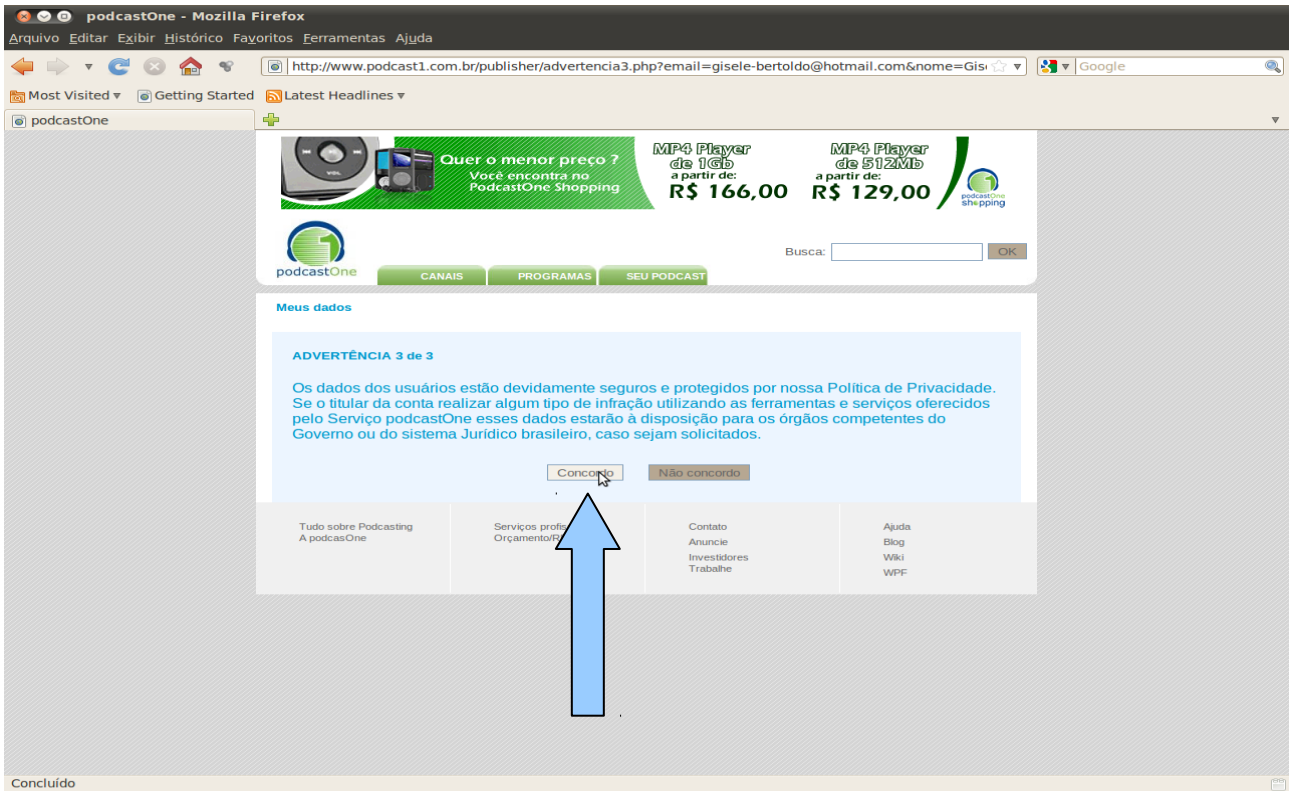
podcastOne - Mozilla Firefox

Arquivo Editar Exibir Histórico Favoritos Ferramentas Ajuda

http://www.podcast1.com.br/publisher/advertencia3.php?email=gisele-bertoldo@hotmail.com&nome=Gis

Google

Most Visited Getting Started Latest Headlines

podcastOne

Quer o menor preço ? Você encontra no PodcastOne Shopping

MP4 Player de 1Gb a partir de: R$ 166,00

MP4 Player de 512Mb a partir de: R$ 129,00

podcastOne shopping

podcastOne

CANAIS PROGRAMAS SEU PODCAST

Busca: OK

Meus dados

ADVERTÊNCIA 3 de 3

Os dados dos usuários estão devidamente seguros e protegidos por nossa Política de Privacidade. Se o titular da conta realizar algum tipo de infração utilizando as ferramentas e serviços oferecidos pelo Serviço podcastOne esses dados estarão à disposição para os órgãos competentes do Governo ou do sistema Jurídico brasileiro, caso sejam solicitados.

Concordo Não concordo

Tudo sobre Podcasting
A podcasOne

Serviços profis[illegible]
Orçamento/R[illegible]

Contato
Anuncie
Investidores
Trabalhe

Ajuda
Blog
Wiki
WPF

Concluído